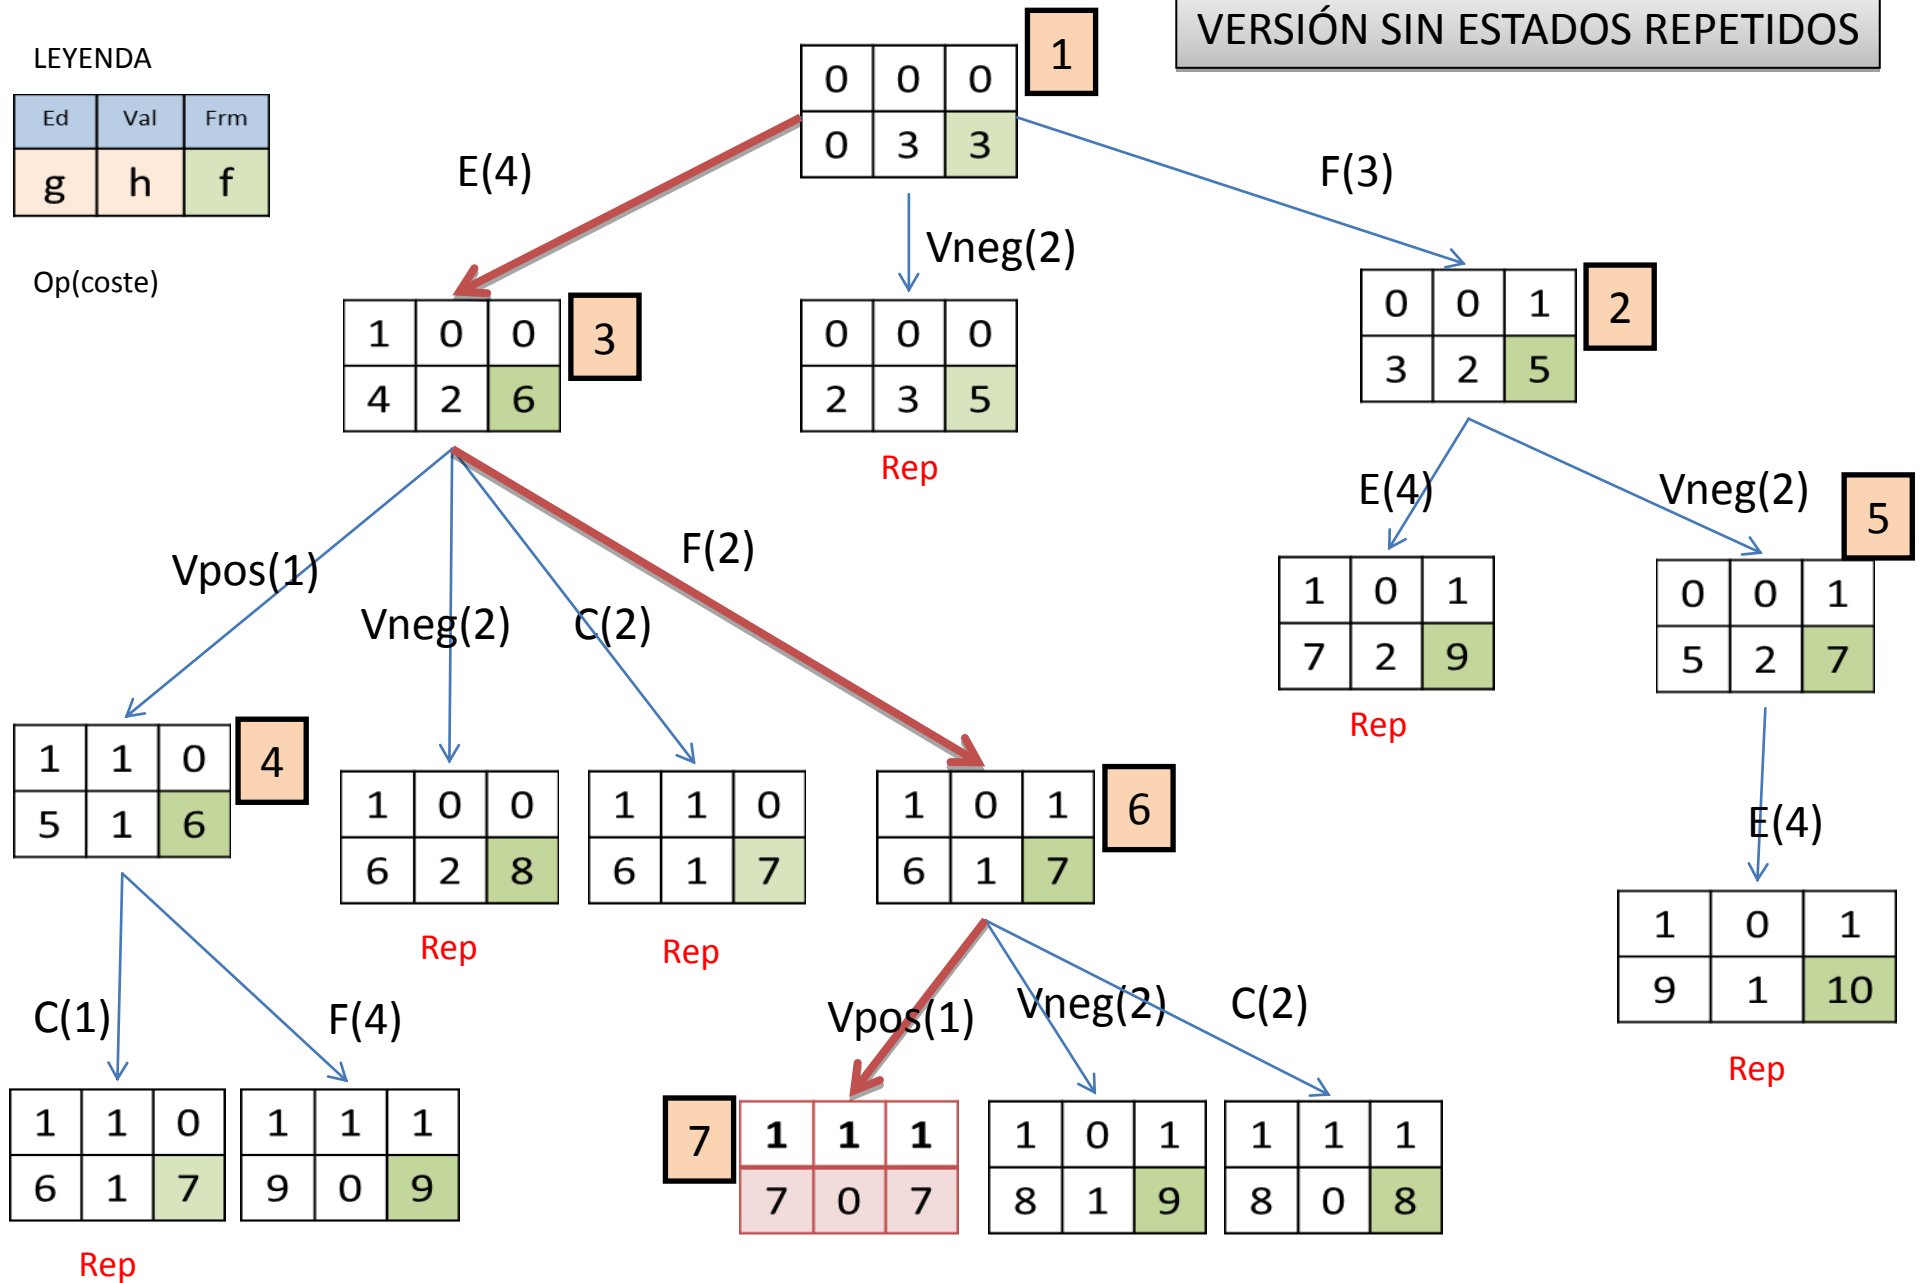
LEYENDA

| Ed | Val | Frm |
|---|---|---|
| g | h | f |

Op(coste)

VERSIÓN SIN ESTADOS REPETIDOS

| 0 | 0 | 0 |
|---|---|---|
| 0 | 3 | 3 |

1

E(4)

Vneg(2)

F(3)

| 1 | 0 | 0 |
|---|---|---|
| 4 | 2 | 6 |

3

| 0 | 0 | 0 |
|---|---|---|
| 2 | 3 | 5 |

Rep

| 0 | 0 | 1 |
|---|---|---|
| 3 | 2 | 5 |

2

E(4)

Vneg(2)

5

| 1 | 0 | 1 |
|---|---|---|
| 7 | 2 | 9 |

Rep

| 0 | 0 | 1 |
|---|---|---|
| 5 | 2 | 7 |

Vpos(1)

Vneg(2)

C(2)

F(2)

| 1 | 1 | 0 |
|---|---|---|
| 5 | 1 | 6 |

4

| 1 | 0 | 0 |
|---|---|---|
| 6 | 2 | 8 |

Rep

| 1 | 1 | 0 |
|---|---|---|
| 6 | 1 | 7 |

Rep

| 1 | 0 | 1 |
|---|---|---|
| 6 | 1 | 7 |

6

E(4)

| 1 | 0 | 1 |
|---|---|---|
| 9 | 1 | 10 |

Rep

C(1)

F(4)

Vpos(1)

Vneg(2)

C(2)

| 1 | 1 | 0 |
|---|---|---|
| 6 | 1 | 7 |

Rep

| 1 | 1 | 1 |
|---|---|---|
| 9 | 0 | 9 |

7

| 1 | 1 | 1 |
|---|---|---|
| 7 | 0 | 7 |

| 1 | 0 | 1 |
|---|---|---|
| 8 | 1 | 9 |

| 1 | 1 | 1 |
|---|---|---|
| 8 | 0 | 8 |